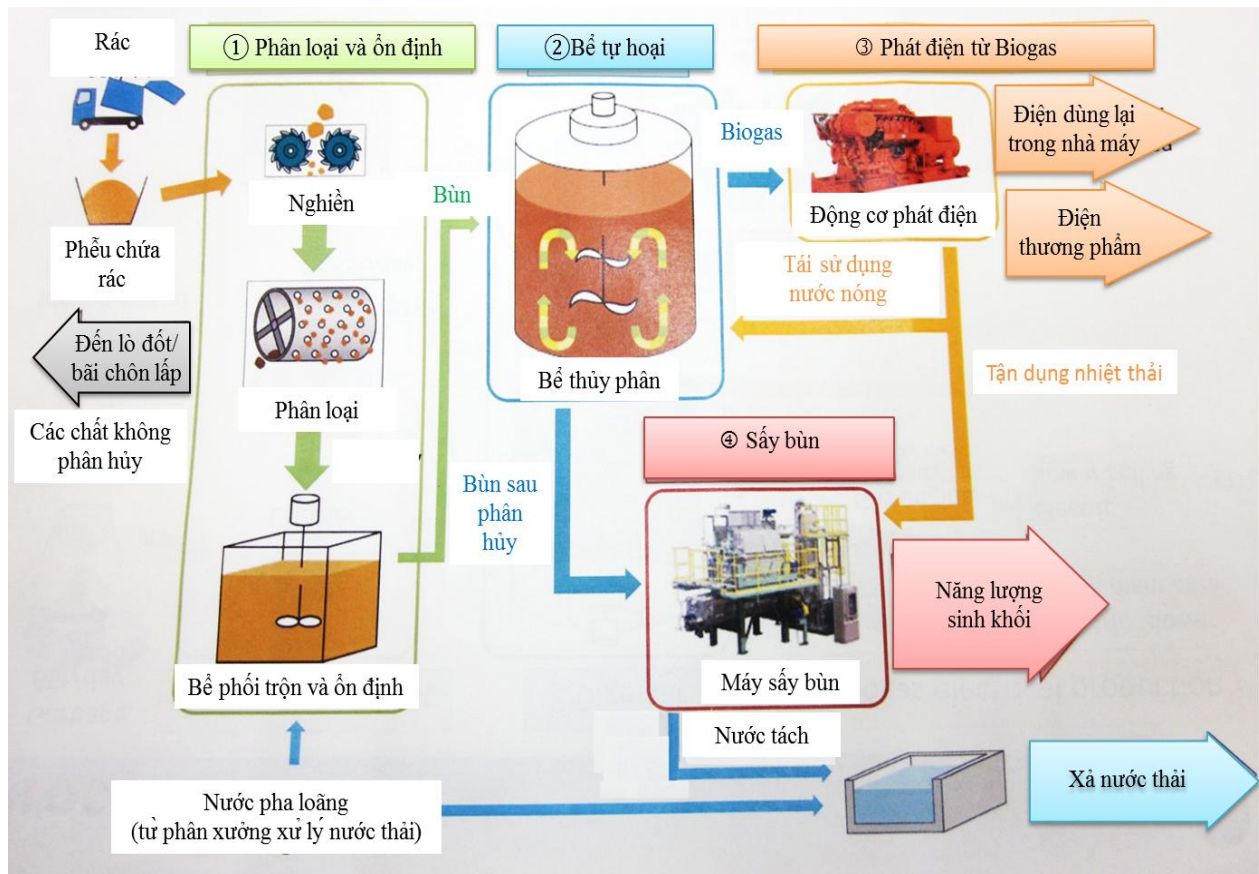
Rác

① Phân loại và ổn định

②Bể tự hoại

③ Phát điện từ Biogas

Nghiền

Bùn

Biogas

Điện dùng lại trong nhà máy

Động cơ phát điện

Điện thương phẩm

Phễu chứa rác

Tái sử dụng nước nóng

Phân loại

Đến lò đốt/ bãi chôn lấp

Bể thủy phân

Tận dụng nhiệt thải

Các chất không phân hủy

④ Sấy bùn

Bùn sau phân hủy

Năng lượng sinh khối

Bể phối trộn và ổn định

Máy sấy bùn

Nước tách

Nước pha loãng (từ phân xưởng xử lý nước thải)

Xả nước thải